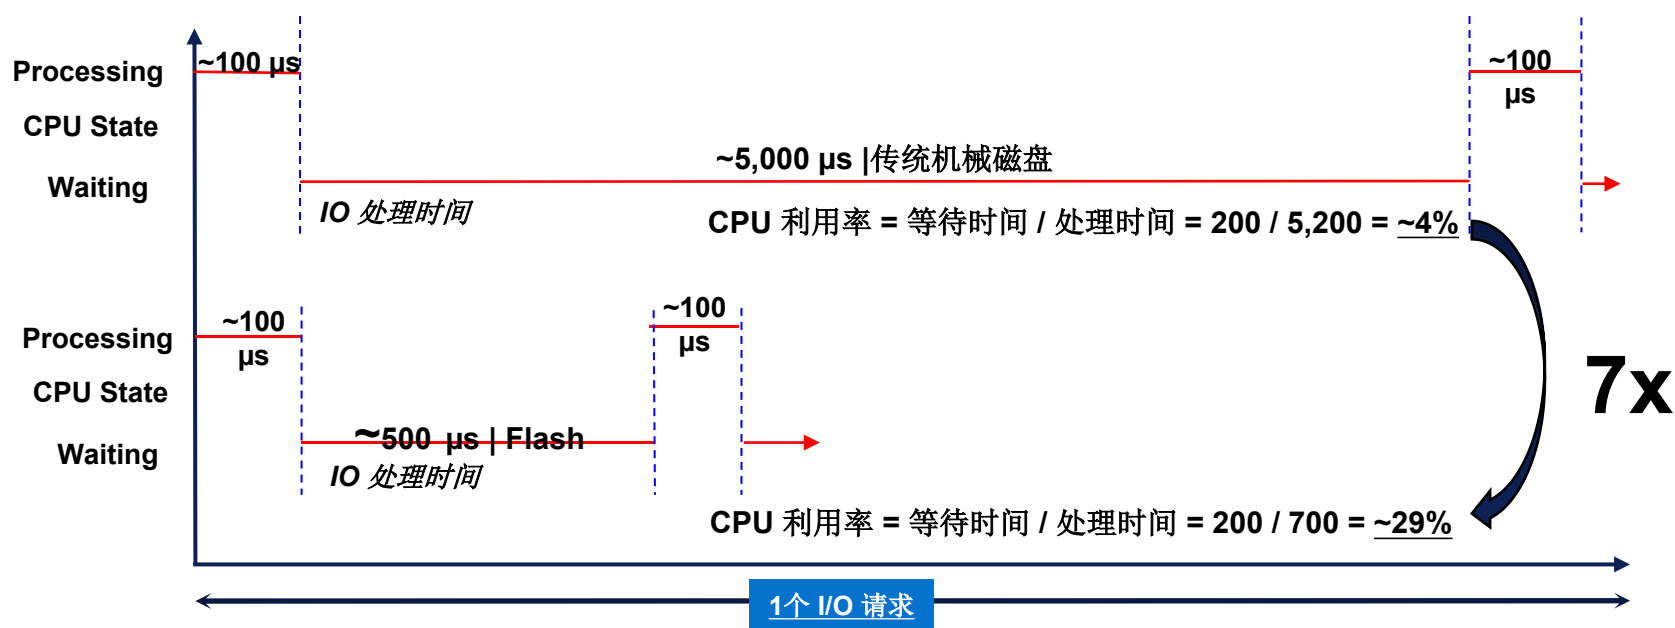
Processing

CPU State

Waiting

~100 μs

~100 μs

~5,000 μs |传统机械磁盘

IO 处理时间

CPU 利用率 = 等待时间 / 处理时间 = 200 / 5,200 = ~4%

Processing

CPU State

Waiting

~100 μs

~100 μs

~500 μs | Flash

IO 处理时间

7x

CPU 利用率 = 等待时间 / 处理时间 = 200 / 700 = ~29%

1个 I/O 请求